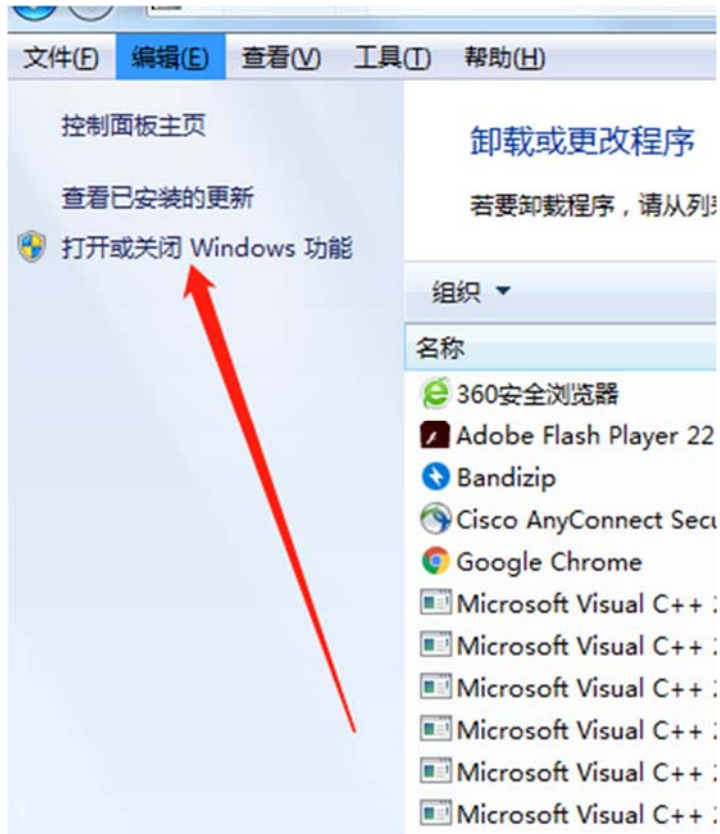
文件(F) 编辑(E) 查看(V) 工具(T) 帮助(H)

控制面板主页

查看已安装的更新

打开或关闭 Windows 功能

卸载或更改程序

若要卸载程序，请从列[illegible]

组织 ▾

名称

360安全浏览器

Adobe Flash Player 22

Bandizip

Cisco AnyConnect Secu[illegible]

Google Chrome

Microsoft Visual C++ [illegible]

Microsoft Visual C++ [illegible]

Microsoft Visual C++ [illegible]

Microsoft Visual C++ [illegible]

Microsoft Visual C++ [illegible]

Microsoft Visual C++ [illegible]